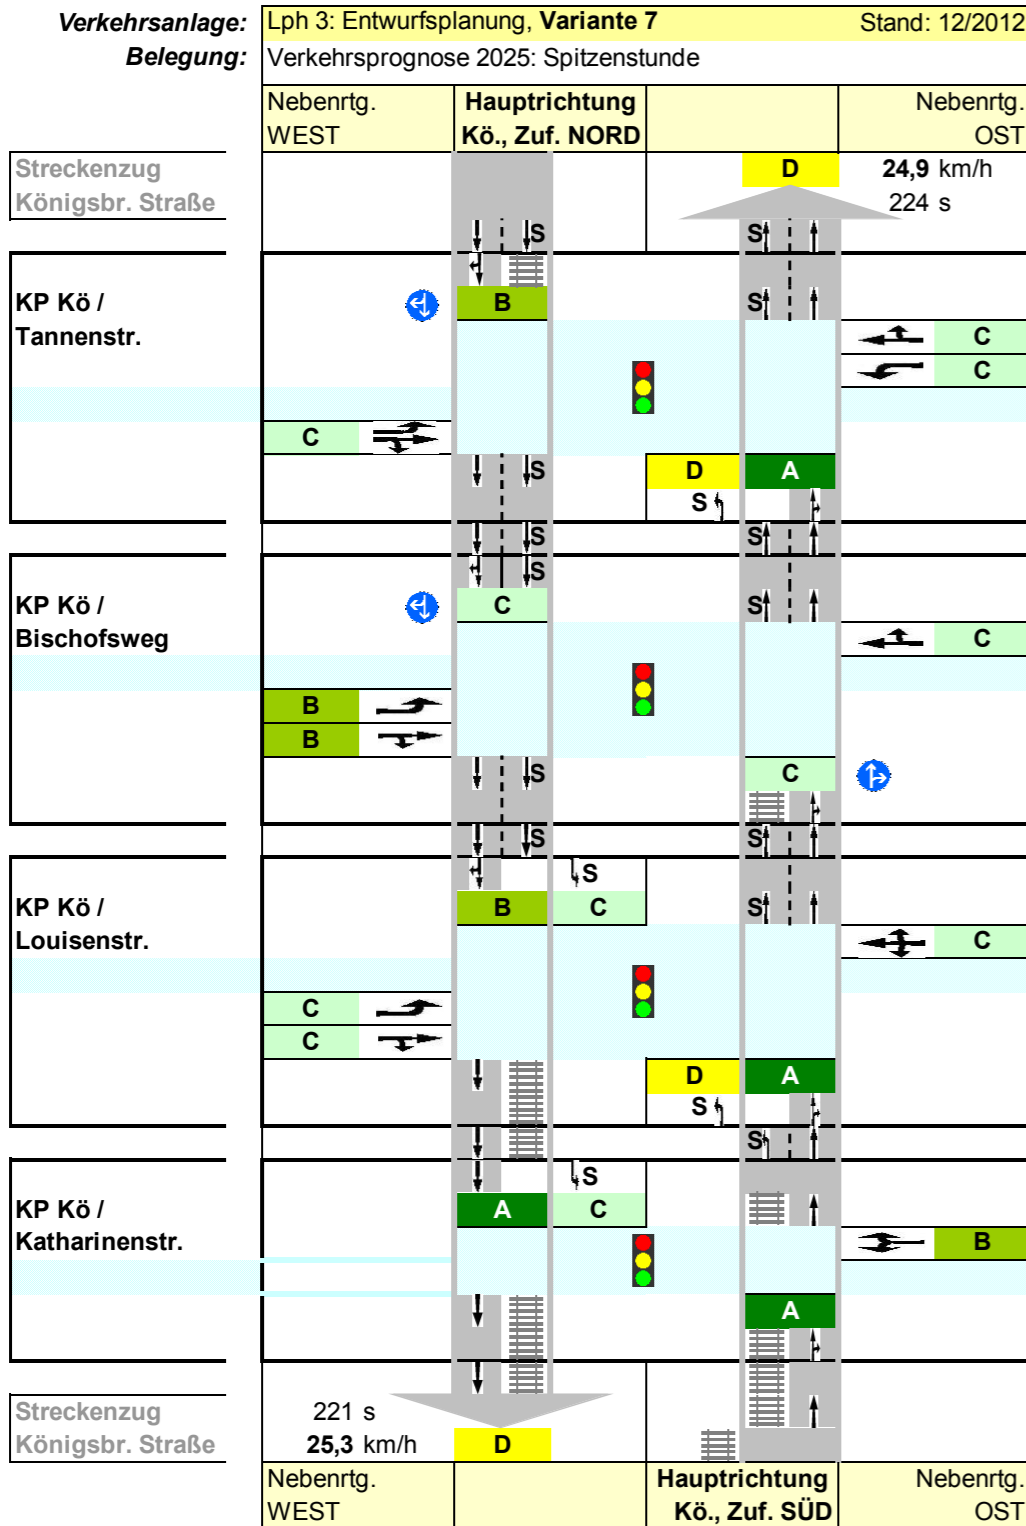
Verkehrsanlage: Lph 3: Entwurfsplanung, **Variante 7** Stand: 12/2012
Belegung: Verkehrsprognose 2025: Spitzenstunde

| Nebenrtg. WEST | Hauptrichtung Kö., Zuf. NORD | | Nebenrtg. OST |
|---|---|---|---|

Streckenzug Königsbr. Straße

D
24,9 km/h
224 s

S S S

KP Kö / Tannenstr.

B
C
C
C
S
D A
S
S S S
S S

KP Kö / Bischofsweg

C
S
C
B
B
S
C
S S S

KP Kö / Louisenstr.

S
B C
S
C
C
C
D A
S
S

KP Kö / Katharinenstr.

S
A C
B
A

Streckenzug Königsbr. Straße

221 s
25,3 km/h
D

| Nebenrtg. WEST | | Hauptrichtung Kö., Zuf. SÜD | Nebenrtg. OST |
|---|---|---|---|